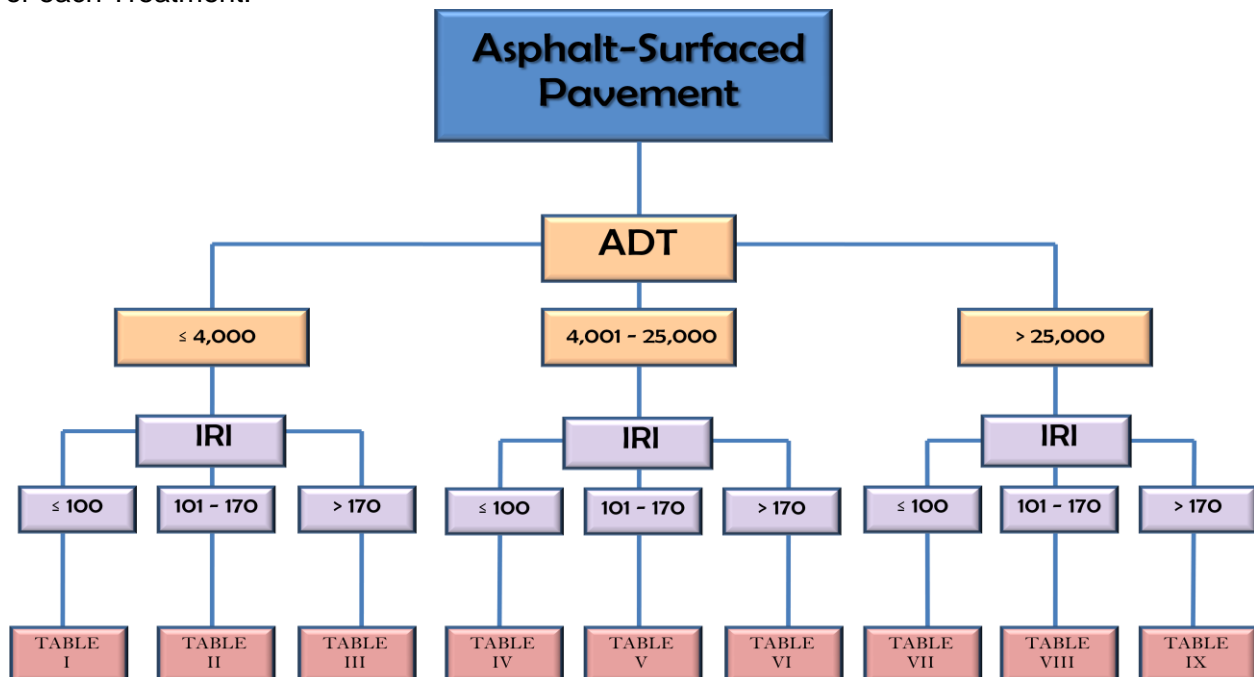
of each Treatment.

Asphalt-Surfaced Pavement

ADT

≤ 4,000

4,001 - 25,000

> 25,000

IRI

IRI

IRI

≤ 100

101 - 170

> 170

≤ 100

101 - 170

> 170

≤ 100

101 - 170

> 170

TABLE I

TABLE II

TABLE III

TABLE IV

TABLE V

TABLE VI

TABLE VII

TABLE VIII

TABLE IX